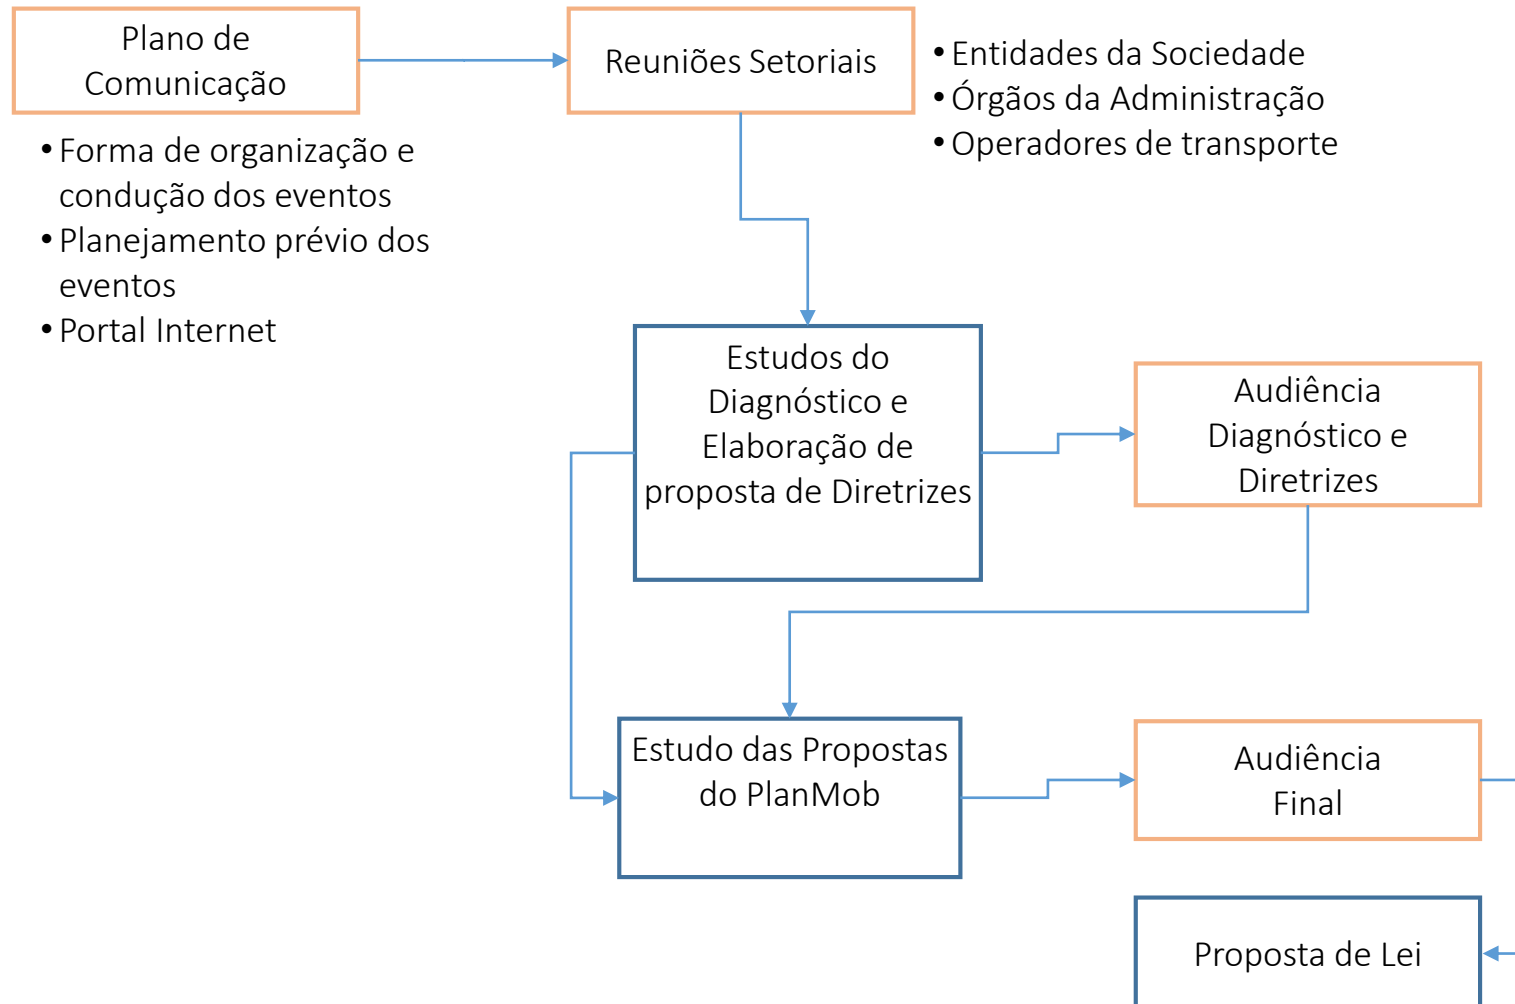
Plano de Comunicação

Reuniões Setoriais

• Entidades da Sociedade
• Órgãos da Administração
• Operadores de transporte

• Forma de organização e condução dos eventos
• Planejamento prévio dos eventos
• Portal Internet

Estudos do Diagnóstico e Elaboração de proposta de Diretrizes

Audiência Diagnóstico e Diretrizes

Estudo das Propostas do PlanMob

Audiência Final

Proposta de Lei